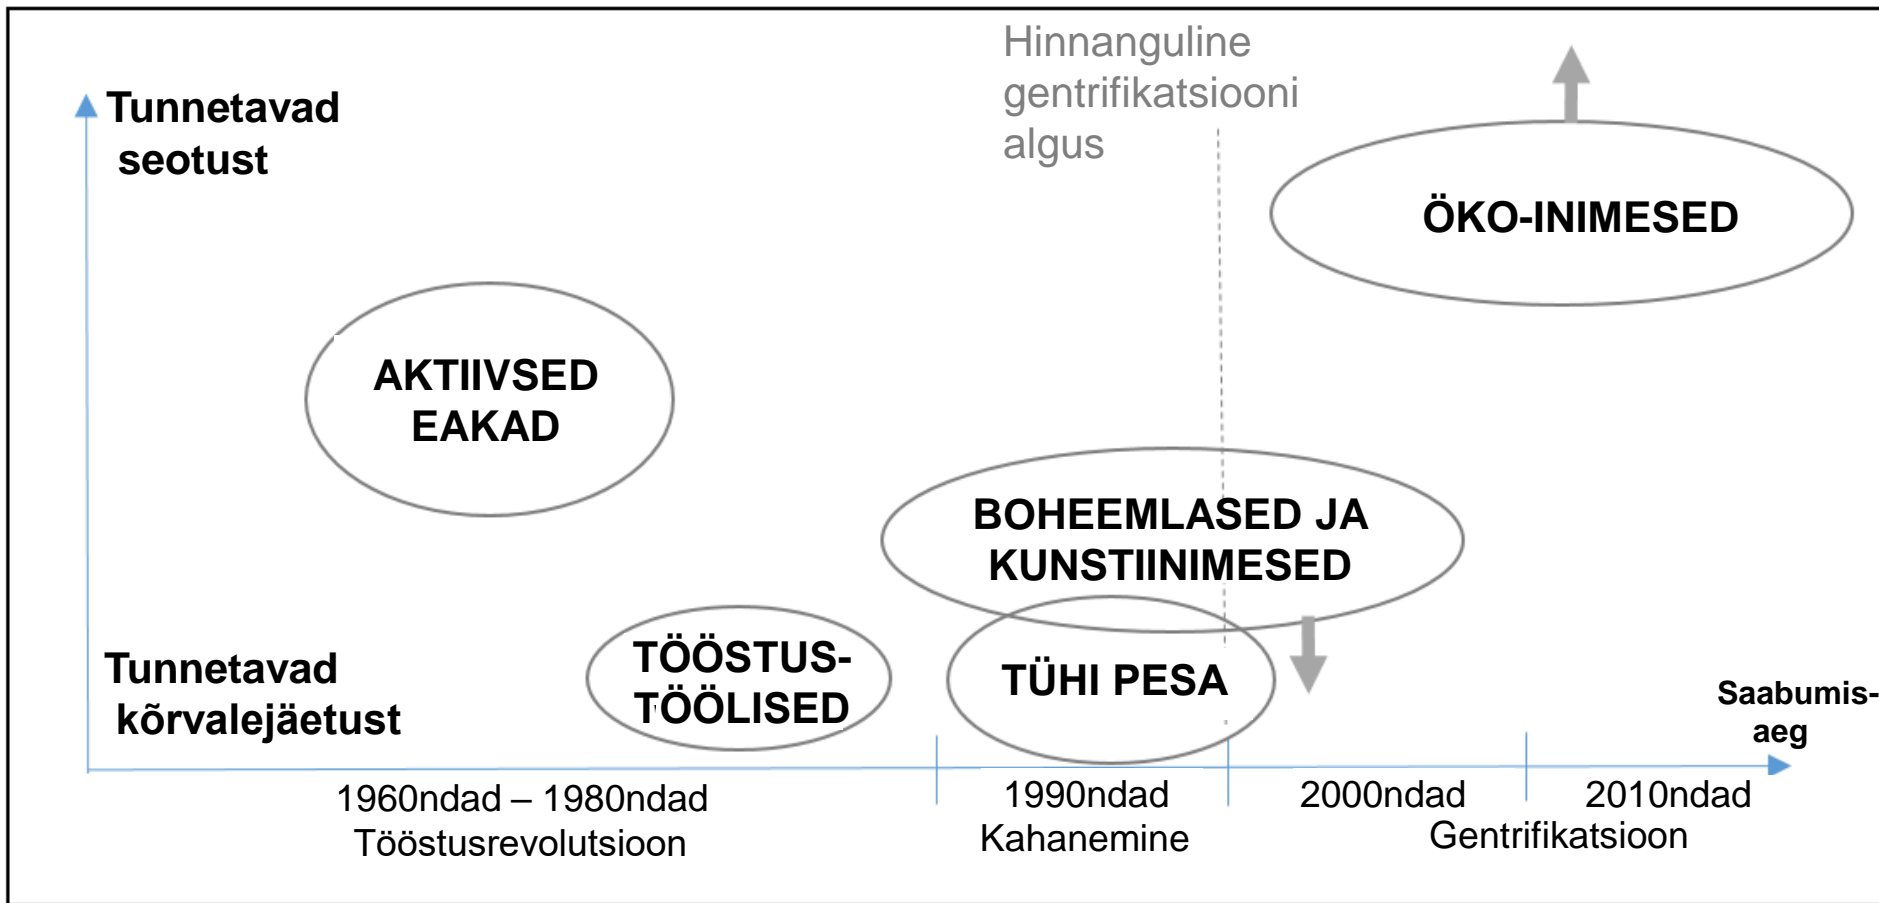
Hinnanguline gentrifikatsiooni algus

Tunnetavad seotust

ÖKO-INIMESED

AKTIIVSED EAKAD

BOHEEMLASED JA KUNSTIINIMESED

TÖÖSTUS-TÖÖLISED

TÜHI PESA

Tunnetavad kõrvalejäetust

Saabumis-aeg

1960ndad – 1980ndad
Tööstusrevolutsioon

1990ndad
Kahanemine

2000ndad

2010ndad

Gentrifikatsioon